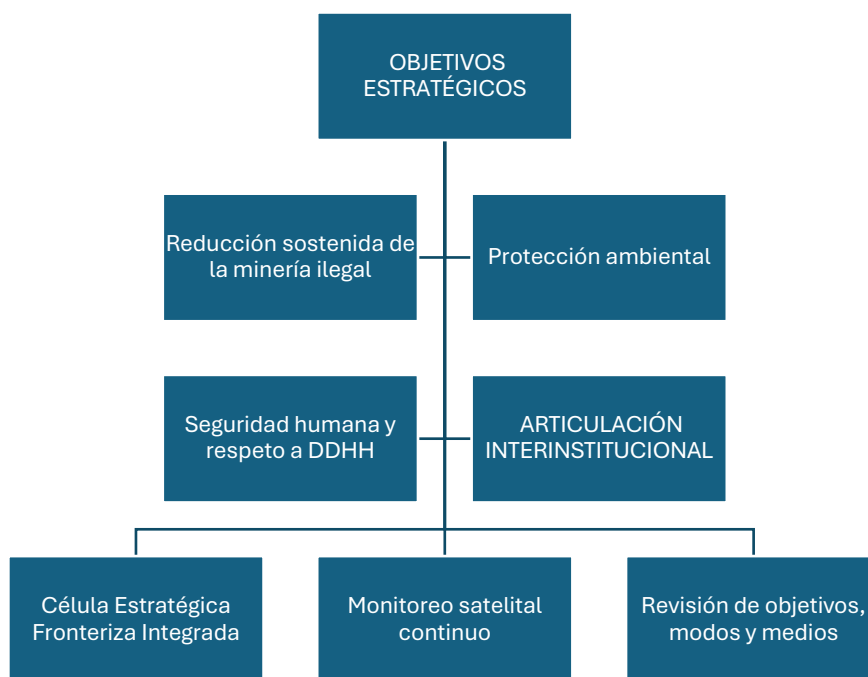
OBJETIVOS ESTRATÉGICOS

Reducción sostenida de la minería ilegal

Protección ambiental

Seguridad humana y respeto a DDHH

ARTICULACIÓN INTERINSTITUCIONAL

Célula Estratégica Fronteriza Integrada

Monitoreo satelital continuo

Revisión de objetivos, modos y medios